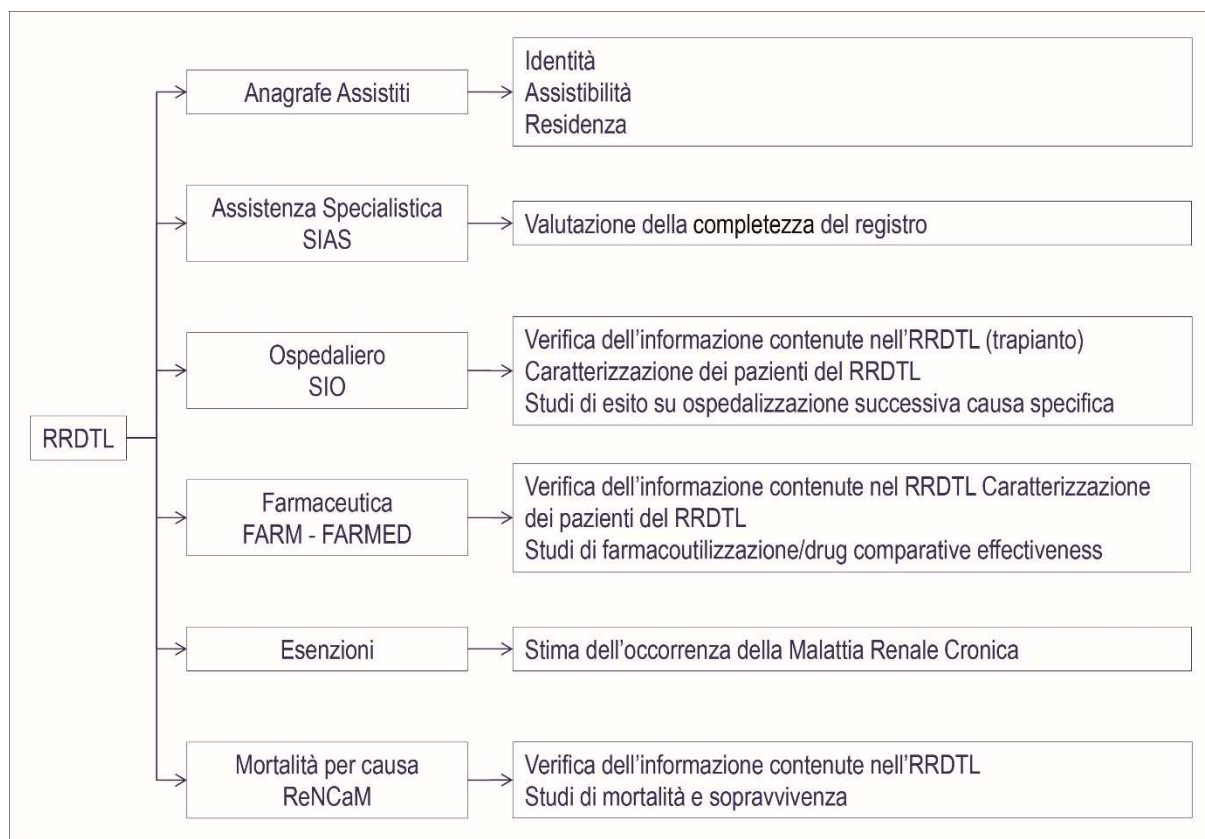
RRDTL

Anagrafe Assistiti

Identità
Assistibilità
Residenza

Assistenza Specialistica SIAS

Valutazione della completezza del registro

Ospedaliero SIO

Verifica dell'informazione contenute nell'RRDTL (trapianto)
Caratterizzazione dei pazienti del RRDTL
Studi di esito su ospedalizzazione successiva causa specifica

Farmaceutica FARM - FARMED

Verifica dell'informazione contenute nel RRDTL Caratterizzazione dei pazienti del RRDTL
Studi di farmacoutilizzazione/drug comparative effectiveness

Esenzioni

Stima dell'occorrenza della Malattia Renale Cronica

Mortalità per causa ReNCaM

Verifica dell'informazione contenute nell'RRDTL
Studi di mortalità e sopravvivenza